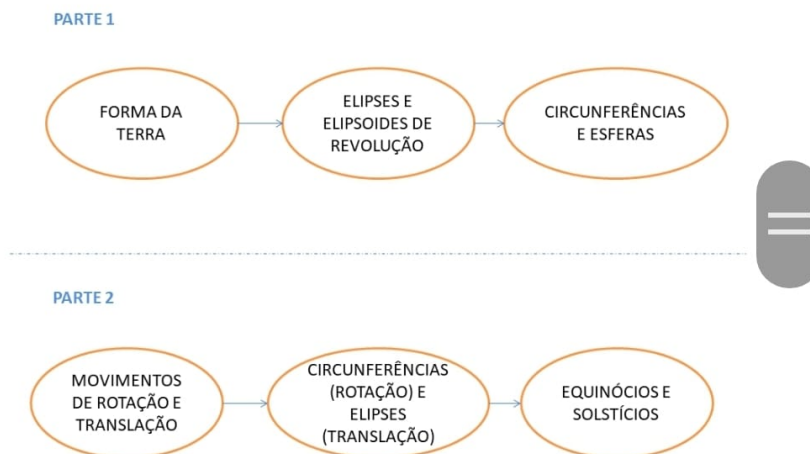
PARTE 1

FORMA DA TERRA

ELIPSES E ELIPSOIDES DE REVOLUÇÃO

CIRCUNFERÊNCIAS E ESFERAS

PARTE 2

MOVIMENTOS DE ROTAÇÃO E TRANSLAÇÃO

CIRCUNFERÊNCIAS (ROTAÇÃO) E ELIPSES (TRANSLAÇÃO)

EQUINÓCIOS E SOLSTÍCIOS